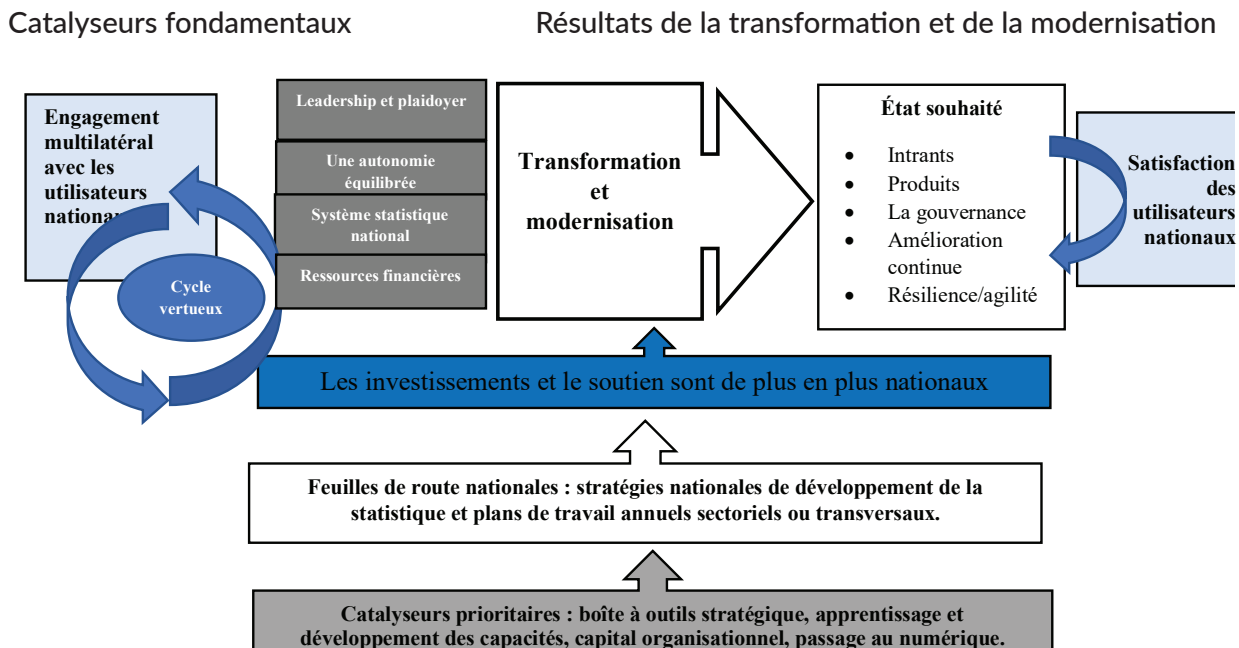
Catalyseurs fondamentaux

Résultats de la transformation et de la modernisation

Engagement multilatéral avec les utilisateurs nationa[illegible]

Cycle vertueux

Leadership et plaidoyer

Une autonomie équilibrée

Système statistique national

Ressources financières

Transformation et modernisation

État souhaité

- Intrants
- Produits
- La gouvernance
- Amélioration continue
- Résilience/agilité

Satisfaction des utilisateurs nationaux

Les investissements et le soutien sont de plus en plus nationaux

Feuilles de route nationales : stratégies nationales de développement de la statistique et plans de travail annuels sectoriels ou transversaux.

Catalyseurs prioritaires : boîte à outils stratégique, apprentissage et développement des capacités, capital organisationnel, passage au numérique.